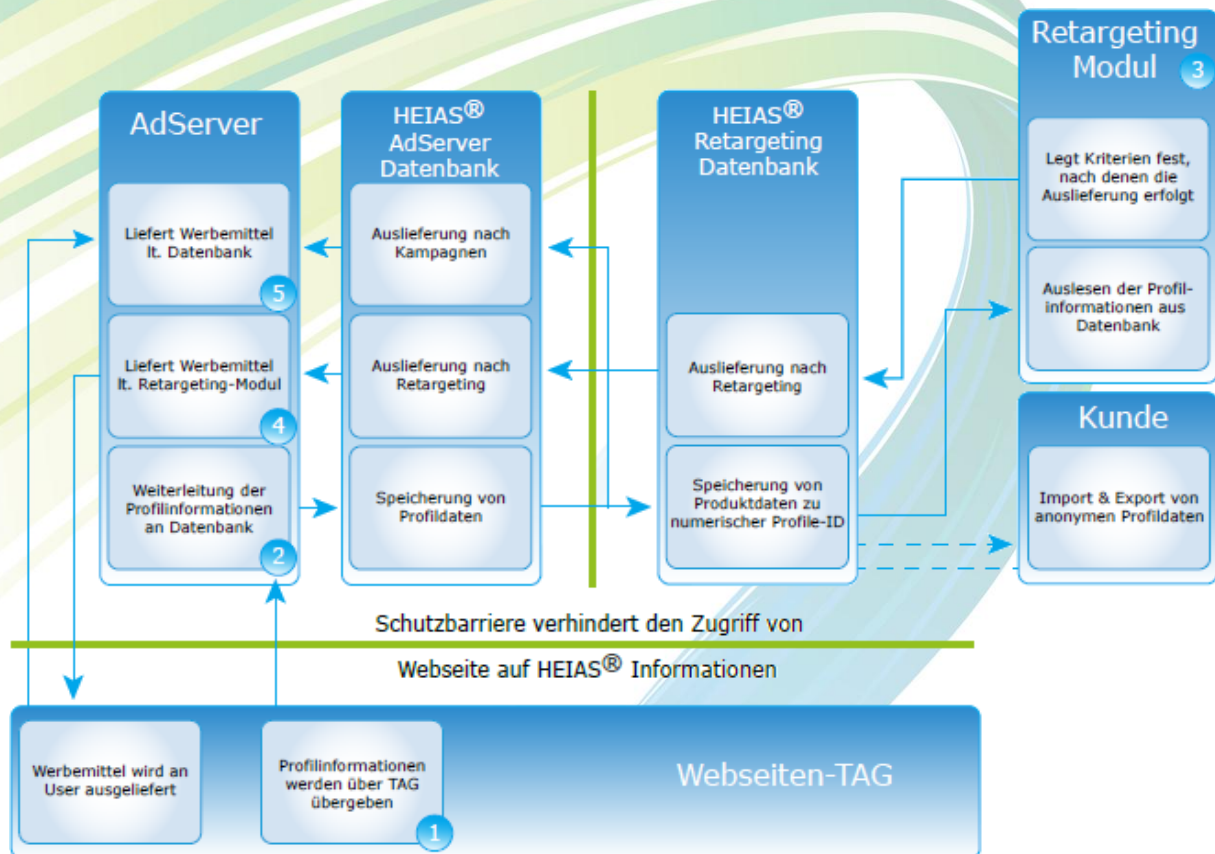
Retargeting Modul 3

AdServer

Liefert Werbemittel lt. Datenbank 5

Liefert Werbemittel lt. Retargeting-Modul 4

Weiterleitung der Profilinformationen an Datenbank 2

HEIAS® AdServer Datenbank

Auslieferung nach Kampagnen

Auslieferung nach Retargeting

Speicherung von Profildaten

HEIAS® Retargeting Datenbank

Auslieferung nach Retargeting

Speicherung von Produktdaten zu numerischer Profile-ID

Legt Kriterien fest, nach denen die Auslieferung erfolgt

Auslesen der Profilinformationen aus Datenbank

Kunde

Import & Export von anonymen Profildaten

Schutzbarriere verhindert den Zugriff von

Webseite auf HEIAS® Informationen

Werbemittel wird an User ausgeliefert

Profilinformationen werden über TAG übergeben 1

Webseiten-TAG